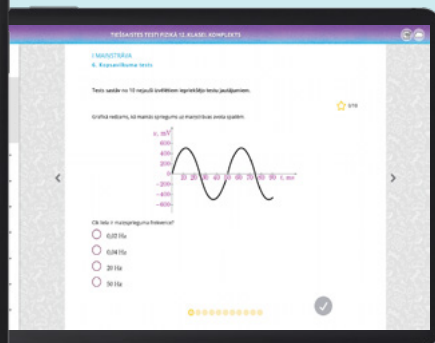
TIEŠSAISTES TESTI FIZIKĀ 12. KLASEI. KOMPLEKTS

I MAIŅSTRĀVA
6. Kopsavilkuma tests

Tests sastāv no 10 nejauši izvēlētiem iepriekšējo testu jautājumiem.

0/10

Grafikā redzams, kā mainās spriegums uz maiņstrāvas avota spailēm.

$u$, mV
600
400
200
0
-200
-400
-600
10 20 30 40 50 60 70 80 90 $t$, ms

Cik liela ir maiņsprieguma frekvence?

0,05 Hz

0,043 Hz

20 Hz

50 Hz